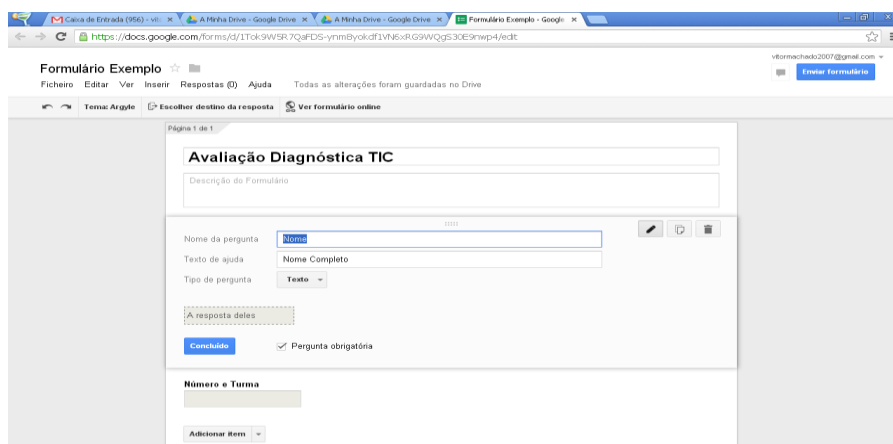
Caixa de Entrada (956) - vit: ×
A Minha Drive - Google Drive ×
A Minha Drive - Google Drive ×
Formulário Exemplo - Google ×

https://docs.google.com/forms/d/1Tok9W5R7QaFDS-ynm8yokdf1VN6xRG9WQgS30E9nwp4/edit

vitormachado2007@gmail.com

Formulário Exemplo

Ficheiro Editar Ver Inserir Respostas (0) Ajuda Todas as alterações foram guardadas no Drive

Enviar formulário

Tema: Argyle Escolher destino da resposta Ver formulário online

Página 1 de 1

Avaliação Diagnóstica TIC

Descrição do Formulário

Nome da pergunta Nome

Texto de ajuda Nome Completo

Tipo de pergunta Texto

A resposta deles

Concluído

Pergunta obrigatória

Número e Turma

Adicionar item